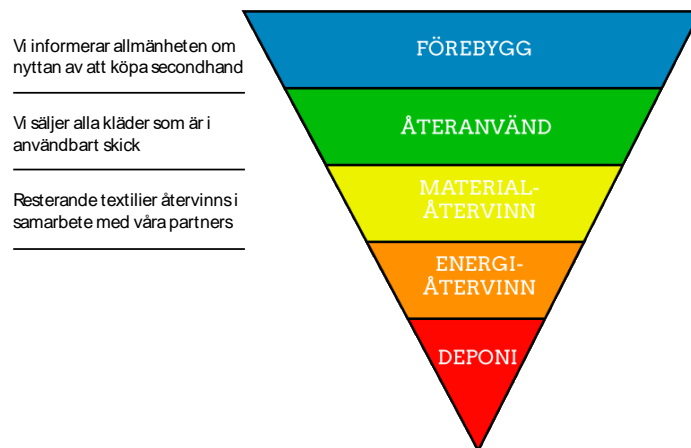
Vi informerar allmänheten om nyttan av att köpa secondhand

Vi säljer alla kläder som är i användbart skick

Resterande textilier återvinns i samarbete med våra partners

FÖREBYGG

ÅTERANVÄND

MATERIAL-ÅTERVINN

ENERGI-ÅTERVINN

DEPONI